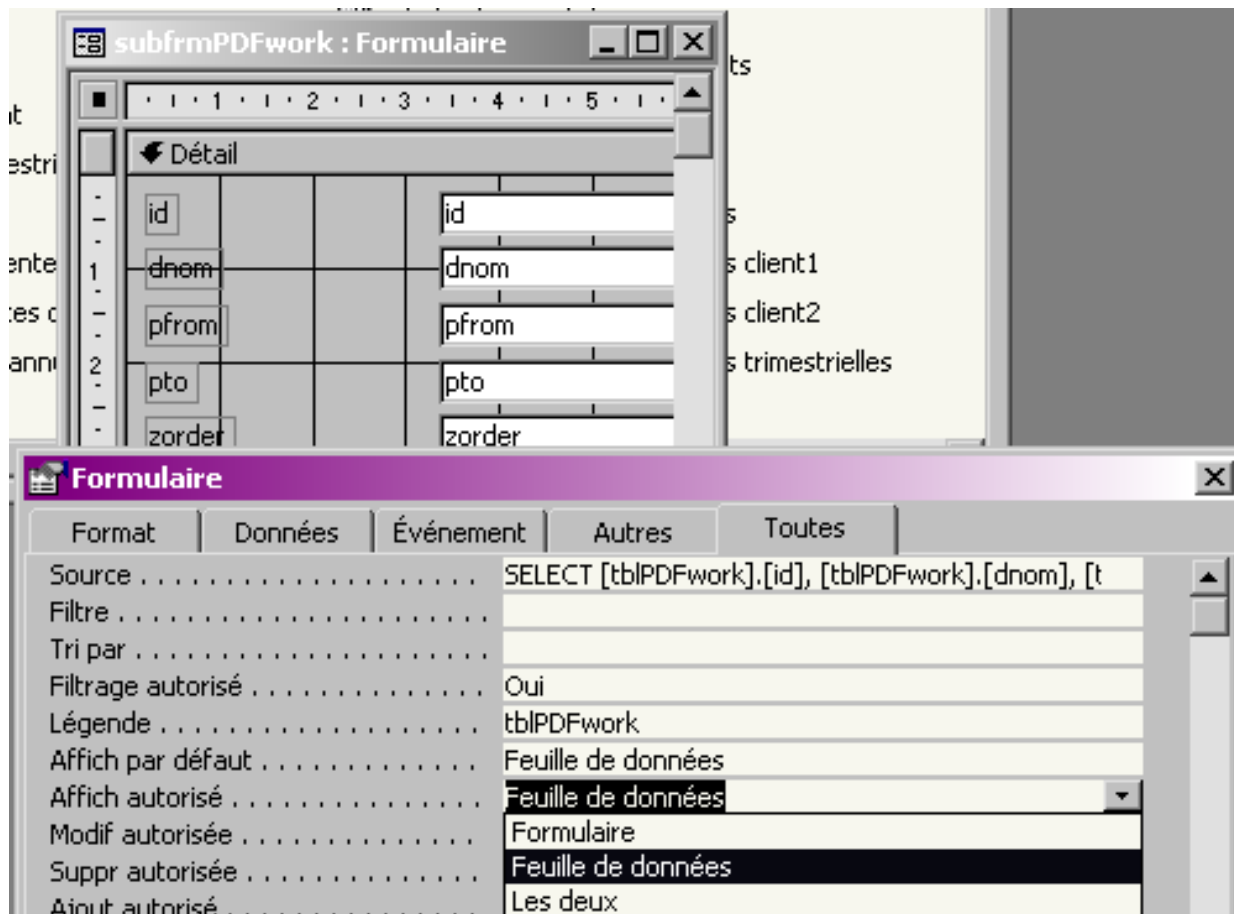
subfrmPDFwork : Formulaire

ts
it
estri
ente
tes c
anne

1 2 3 4 5

Détail

id
dnom
pfrom
pto
zorder

id
dnom
pfrom
pto
zorder

s
s client1
s client2
s trimestrielles

Formulaire

Format | Données | Événement | Autres | Toutes

Source . . . . . . . . . . . . . . . . . . SELECT [tblPDFwork].[id], [tblPDFwork].[dnom], [t
Filtre . . . . . . . . . . . . . . . . . .
Tri par . . . . . . . . . . . . . . . . . .
Filtrage autorisé . . . . . . . . . . . Oui
Légende . . . . . . . . . . . . . . . . . tblPDFwork
Affich par défaut . . . . . . . . . . . Feuille de données
Affich autorisé . . . . . . . . . . . . Feuille de données
Modif autorisée . . . . . . . . . . . Formulaire
Suppr autorisée . . . . . . . . . . . Feuille de données
Ajout autorisé . . . . . . . . . . . . Les deux